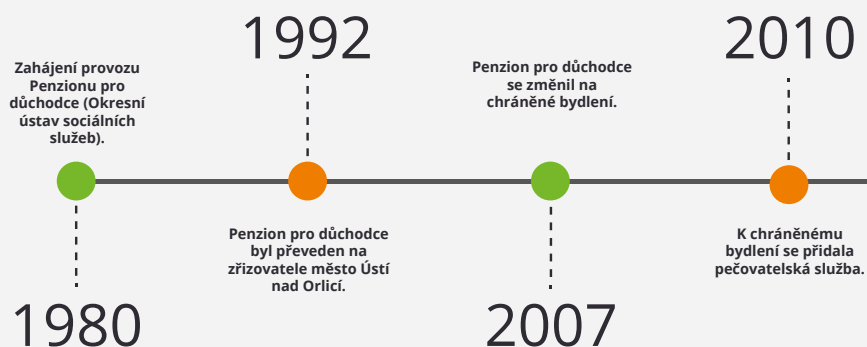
Zahájení provozu Penzionu pro důchodce (Okresní ústav sociálních služeb).

1980

1992

Penzion pro důchodce byl převeden na zřizovatele město Ústí nad Orlicí.

Penzion pro důchodce se změnil na chráněné bydlení.

2007

2010

K chráněnému bydlení se přidala pečovatelská služba.